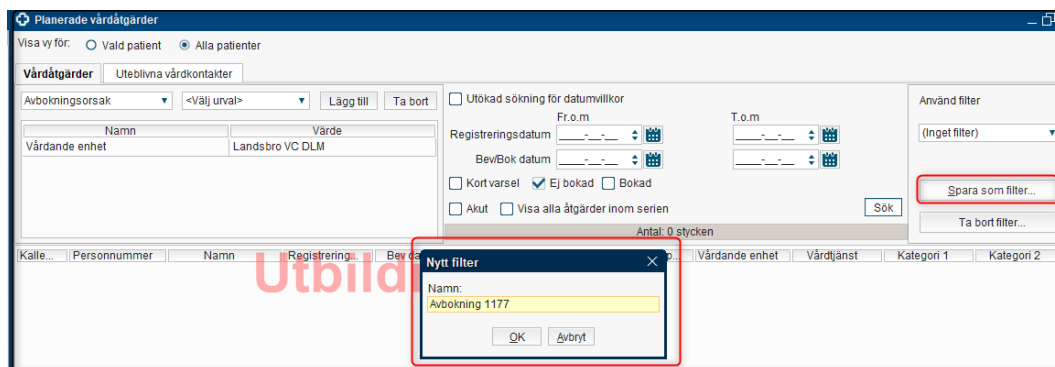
Planerade vårdåtgärder

Visa vy för: Vald patient Alla patienter

Vårdåtgärder | Uteblivna vårdkontakter

Avbokningsorsak | <Välj urval> | Lägg till | Ta bort

| Namn | Värde |
|---|---|
| Vårdande enhet | Landsbro VC DLM |

Utökad sökning för datumvillkor

Fr.o.m | T.o.m

Registreringsdatum ____-__-__ ____-__-__

Bev/Bok datum ____-__-__ ____-__-__

Kort varsel | Ej bokad | Bokad

Akut | Visa alla åtgärder inom serien | Sök

Antal: 0 stycken

Använd filter

(Inget filter)

Spara som filter...

Ta bort filter...

| Kalle... | Personnummer | Namn | Registrering... | Bev da | ...p... | Vårdande enhet | Vårdtjänst | Kategori 1 | Kategori 2 |
|---|---|---|---|---|---|---|---|---|---|

Utbild

Nytt filter

Namn:

Avbokning 1177

OK | Avbryt